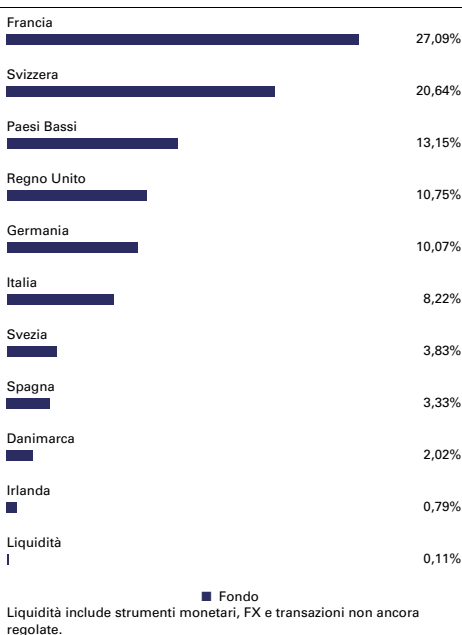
Francia
27,09%

Svizzera
20,64%

Paesi Bassi
13,15%

Regno Unito
10,75%

Germania
10,07%

Italia
8,22%

Svezia
3,83%

Spagna
3,33%

Danimarca
2,02%

Irlanda
0,79%

Liquidità
0,11%

Fondo

Liquidità include strumenti monetari, FX e transazioni non ancora regolate.